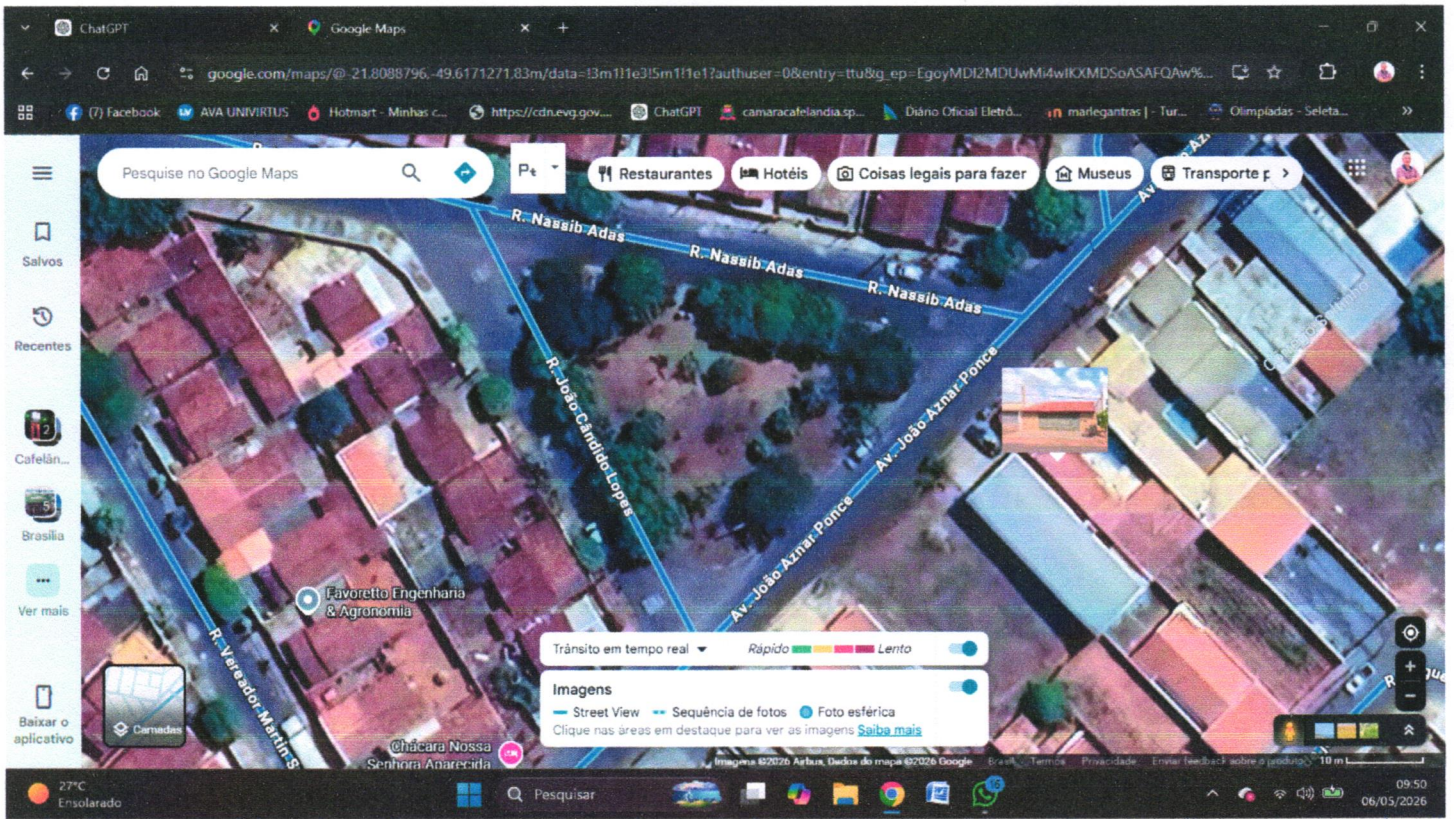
ChatGPT
Google Maps
google.com/maps/@-21.8088796,-49.6171271,83m/data=!3m1!1e3!5m1!1e1?authuser=0&entry=ttu&g_ep=EgoyMDI2MDUwMi4wIKXMDSoASAFQAw%...
(7) Facebook
AVA UNIVIRTUS
Hotmart - Minhas c...
https://cdn.evg.gov....
ChatGPT
camaracafelandia.sp...
Diário Oficial Eletrô...
marlegantras | - Tur...
Olimpíadas - Seleta...

Pesquise no Google Maps
Restaurantes
Hotéis
Coisas legais para fazer
Museus
Transporte p
Salvos
Recentes
Cafelân...
Brasília
Ver mais
Baixar o aplicativo
Camadas

R. Nassib Adas
R. Nassib Adas
R. Nassib Adas
R. João Cândido Lopes
Av. João Aznar Ponce
Av. João Aznar Ponce
Av. João Aznar Ponce
Av. João Aznar Ponce
Favoretto Engenharia & Agronomia
R. Vereador Martin S
Chácara Nossa Senhora Aparecida

Trânsito em tempo real
Rápido
Lento
Imagens
Street View
Sequência de fotos
Foto esférica
Clique nas áreas em destaque para ver as imagens Saiba mais
Imagens ©2026 Airbus, Dados do mapa ©2026 Google
Termos
Privacidade
Enviar feedback sobre o produto
10 m

27°C
Ensolarado
Pesquisar
09:50
06/05/2026